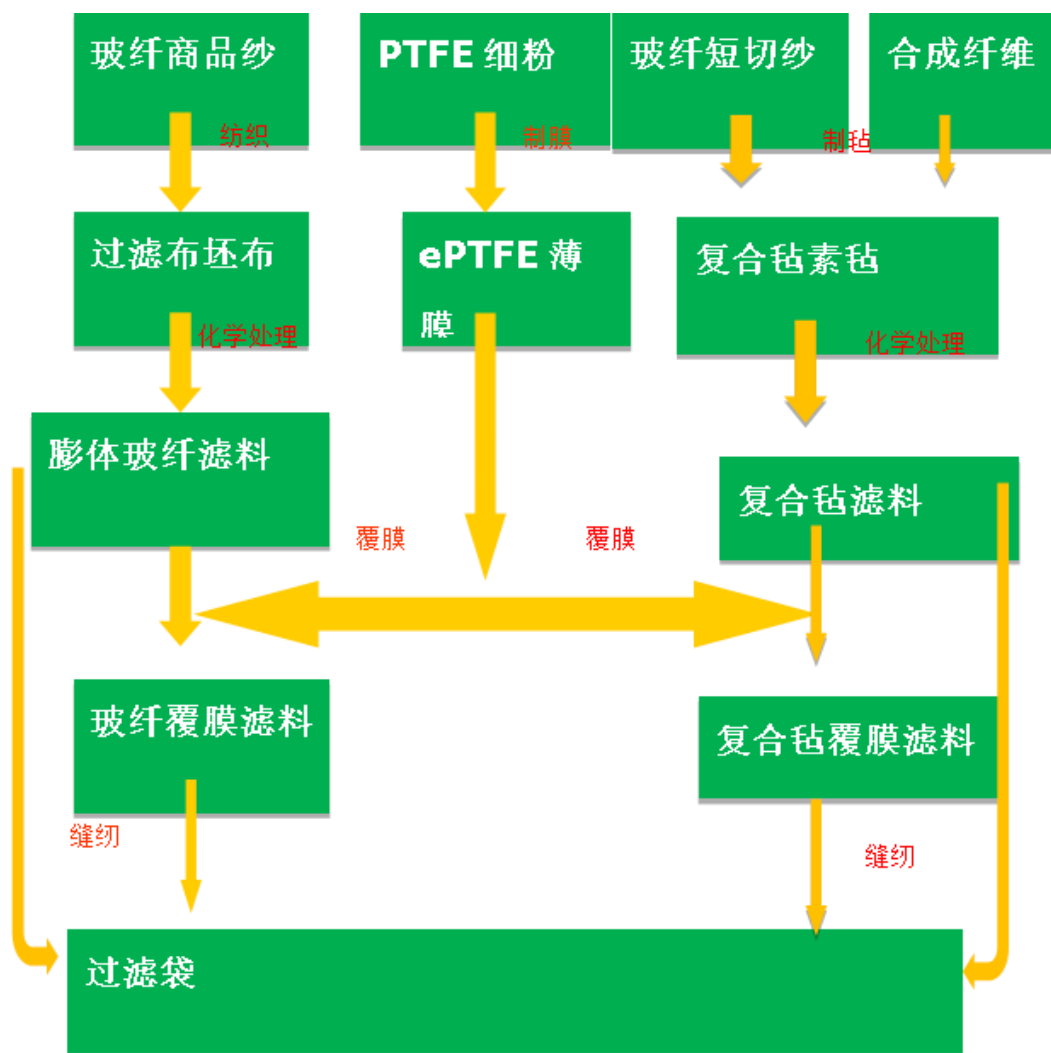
玻纤商品纱

PTFE 细粉

玻纤短切纱

合成纤维

纺织

制膜

制毡

过滤布坯布

ePTFE 薄膜

复合毡素毡

化学处理

化学处理

膨体玻纤滤料

复合毡滤料

覆膜

覆膜

玻纤覆膜滤料

复合毡覆膜滤料

缝纫

缝纫

过滤袋